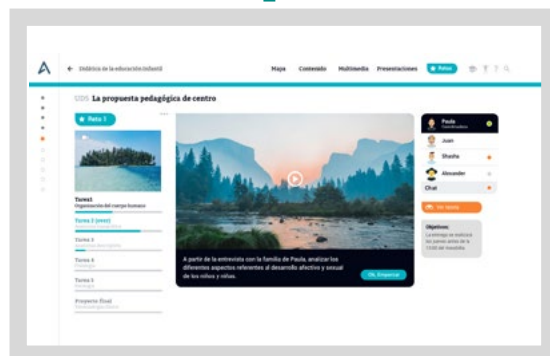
Didáctica de la educación Infantil

Mapa Contenido Multimedia Presentaciones Retos

UD5 La propuesta pedagógica de centro

Reto 1

Tarea1
Organización del cuerpo humano

Tarea 2 (reto)
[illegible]

Tarea 3
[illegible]

Tarea 4
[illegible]

Tarea 5
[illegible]

Proyecto final
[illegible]

A partir de la entrevista con la familia de Paula, analizar los diferentes aspectos referentes al desarrollo afectivo y sexual de los niños y niñas.

Ok, Empezar

Paula
Coordinadora

Juan

Shasha

Alexander

Chat

Ver tareas

Objetivos:
La entrega se realizará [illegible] antes de la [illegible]